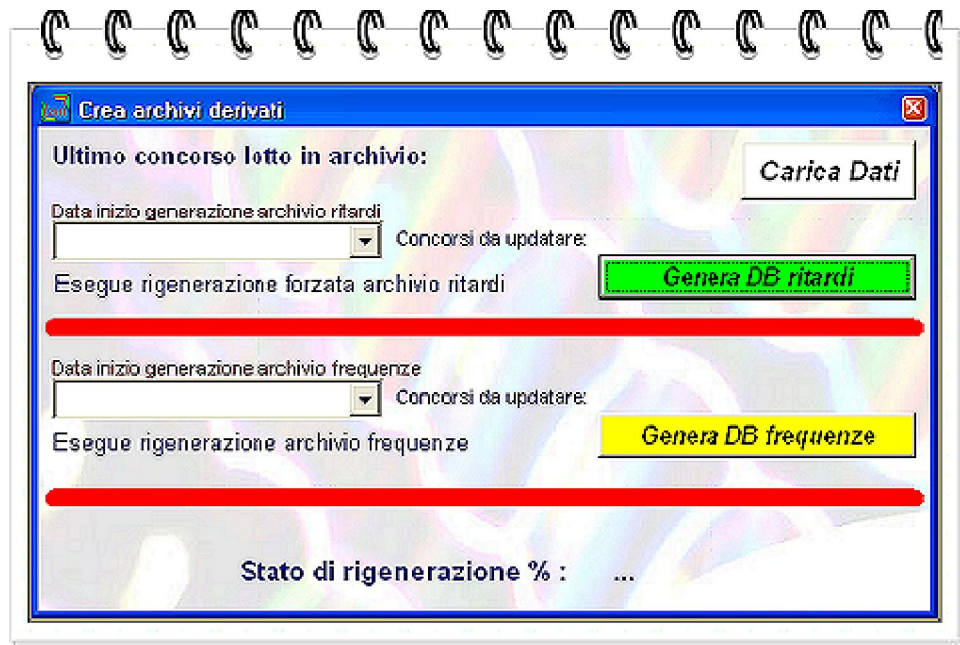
Crea archivi derivati

Ultimo concorso lotto in archivio:

Carica Dati

Data inizio generazione archivio ritardi

Concorsi da updatare:

Esegue rigenerazione forzata archivio ritardi

Genera DB ritardi

Data inizio generazione archivio frequenze

Concorsi da updatare:

Esegue rigenerazione archivio frequenze

Genera DB frequenze

Stato di rigenerazione % : ...